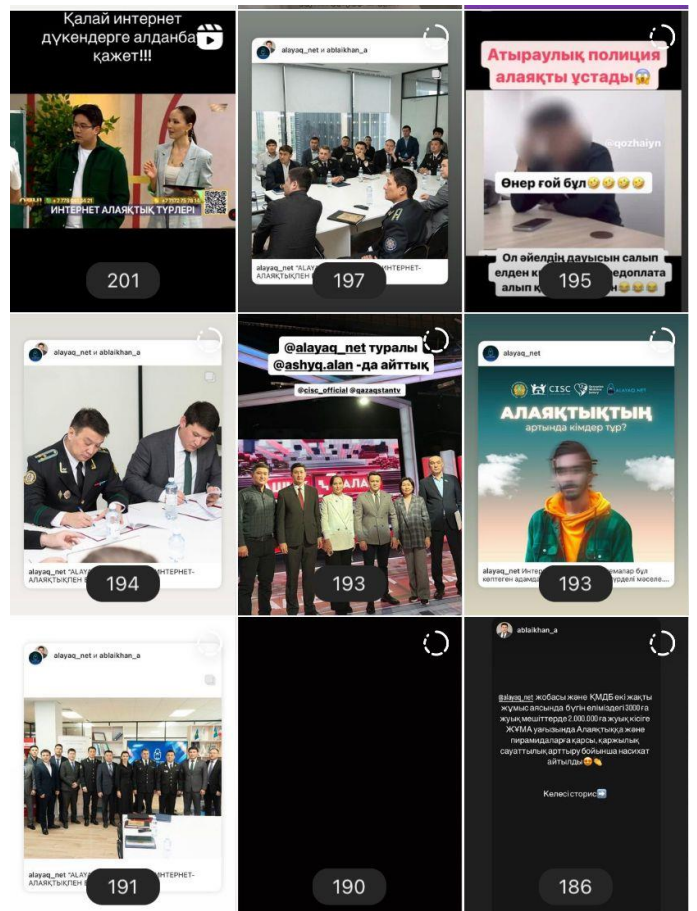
Қалай интернет дүкендерге алданбау қажет!!!

ИНТЕРНЕТ АЛАЯҚТЫҚ ТҮРЛЕРІ

201

alayaq_net и ablaikhan_a

alayaq_net "ALAY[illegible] ИНТЕРНЕТ-АЛАЯҚТЫҚПЕН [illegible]

197

Атыраулық полиция алаяқты ұстады😱

@qozhaiyn

Өнер ғой бұл🤣🤣🤣🤣

Ол әйелдің дауысын салып елден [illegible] предоплата алып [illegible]😂😂😂

195

alayaq_net и ablaikhan_a

alayaq_net "ALAY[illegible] ИНТЕРНЕТ-АЛАЯҚТЫҚПЕН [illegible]

194

@alayaq_net туралы @ashyq.alan -да айттық

@cisc_official @qazaqstantv

193

alayaq_net

CISC ALAYAQ NET

АЛАЯҚТЫҚТЫҢ артында кімдер тұр?

alayaq_net Интер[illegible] көптеген адамд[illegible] бұл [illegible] өзекті мәселе...

193

alayaq_net и ablaikhan_a

alayaq_net "ALAY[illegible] ИНТЕРНЕТ-АЛАЯҚТЫҚПЕН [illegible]

191

190

ablaikhan_a

@alayaq_net жобасы және ҚМДБ екі жақты жұмыс аясында бүгін еліміздегі 3000 ға жуық мешіттерде 2.000.000 ға жуық кісіге ЖҰМА уағызында Алаяқтыққа және пирамидаларға қарсы, қаржылық сауаттылық арттыру бойынша насихат айтылды🥰👏

Келесі сторис➡️

186